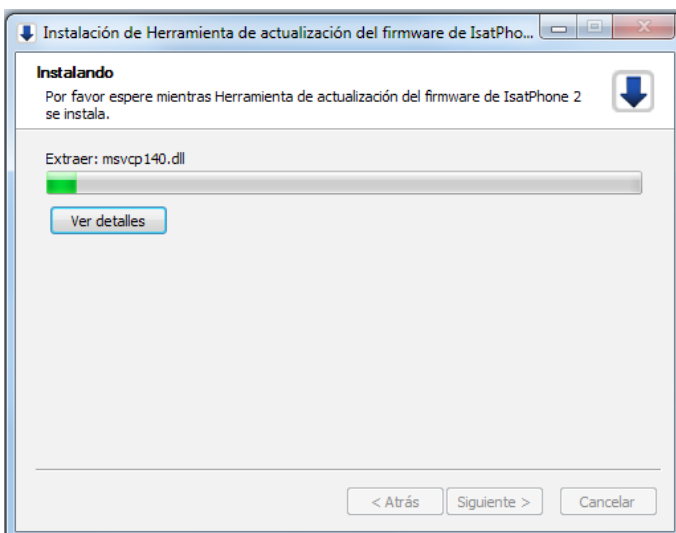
Instalación de Herramienta de actualización del firmware de IsatPho...

Instalando
Por favor espere mientras Herramienta de actualización del firmware de IsatPhone 2 se instala.

Extraer: msvcp140.dll

Ver detalles

< Atrás Siguiente > Cancelar